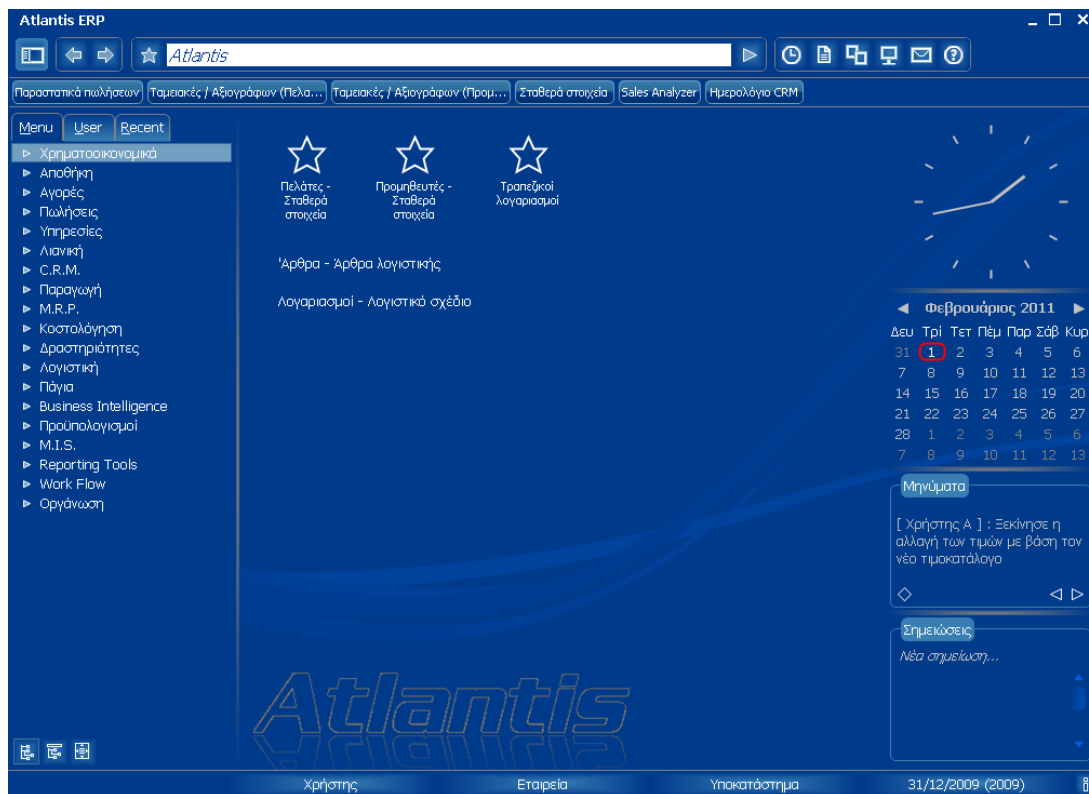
Atlantis ERP

Atlantis

Παραστατικά πωλήσεων | Ταμειακές / Αξιογράφων (Πελα... | Ταμειακές / Αξιογράφων (Προμ... | Σταθερά στοιχεία | Sales Analyzer | Ημερολόγιο CRM

Menu | User | Recent

▹ Χρηματοοικονομικά
▸ Αποθήκη
▸ Αγορές
▸ Πωλήσεις
▸ Υπηρεσίες
▸ Λιανική
▸ C.R.M.
▸ Παραγωγή
▸ M.R.P.
▸ Κοστολόγηση
▸ Δραστηριότητες
▸ Λογιστική
▸ Πάγια
▸ Business Intelligence
▸ Προϋπολογισμοί
▸ M.I.S.
▸ Reporting Tools
▸ Work Flow
▸ Οργάνωση

Πελάτες - Σταθερά στοιχεία

Προμηθευτές - Σταθερά στοιχεία

Τραπεζικοί λογαριασμοί

Άρθρα - Άρθρα λογιστικής

Λογαριασμοί - Λογιστικό σχέδιο

Atlantis

◄ Φεβρουάριος 2011 ►

| Δευ | Τρί | Τετ | Πέμ | Παρ | Σάβ | Κυρ |
|---|---|---|---|---|---|---|
| 31 | 1 | 2 | 3 | 4 | 5 | 6 |
| 7 | 8 | 9 | 10 | 11 | 12 | 13 |
| 14 | 15 | 16 | 17 | 18 | 19 | 20 |
| 21 | 22 | 23 | 24 | 25 | 26 | 27 |
| 28 | 1 | 2 | 3 | 4 | 5 | 6 |
| 7 | 8 | 9 | 10 | 11 | 12 | 13 |

Μηνύματα

[ Χρήστης Α ] : Ξεκίνησε η αλλαγή των τιμών με βάση τον νέο τιμοκατάλογο

Σημειώσεις

Νέα σημείωση...

Χρήστης | Εταιρεία | Υποκατάστημα | 31/12/2009 (2009)